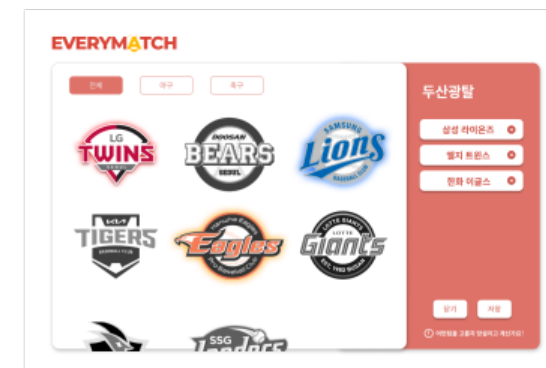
EVERYMATCH

전체
야구
축구

LG TWINS
DOOSAN BEARS SEOUL
SAMSUNG Lions
KIA TIGERS BASEBALL CLUB
Hanwha Eagles
LOTTE GIANTS Giants
SSG Landers

두산광탈

삼성 라이온즈
엘지 트윈스
한화 이글스

닫기
저장

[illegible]